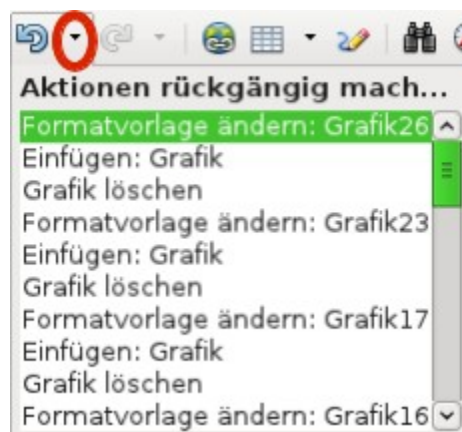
Aktionen rückgängig mach...
Formatvorlage ändern: Grafik26
Einfügen: Grafik
Grafik löschen
Formatvorlage ändern: Grafik23
Einfügen: Grafik
Grafik löschen
Formatvorlage ändern: Grafik17
Einfügen: Grafik
Grafik löschen
Formatvorlage ändern: Grafik16